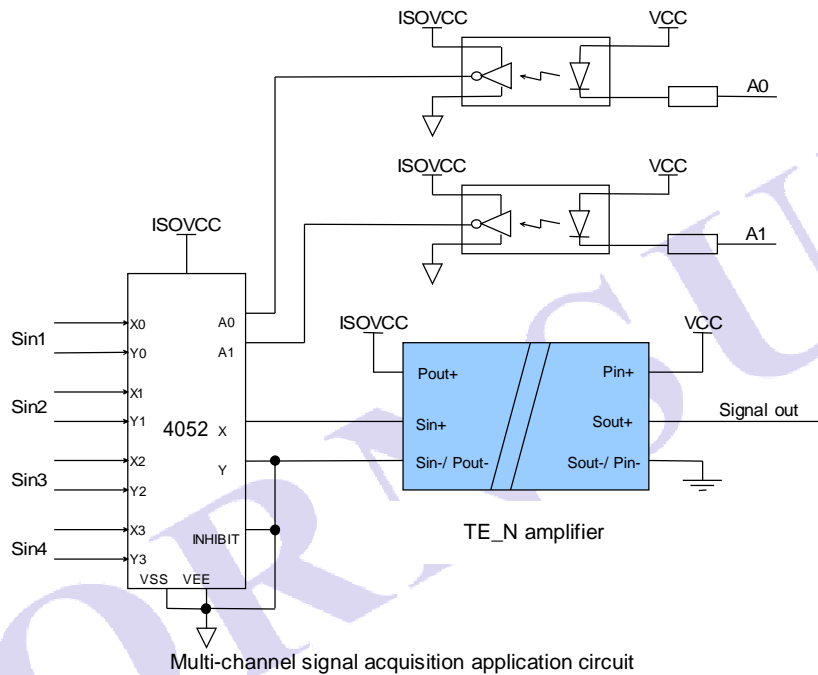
ISOVCC
VCC
A0
ISOVCC
VCC
A1
ISOVCC
Sin1
Sin2
Sin3
Sin4
X0
Y0
X1
Y1
X2
Y2
X3
Y3
A0
A1
4052
X
Y
INHIBIT
VSS
VEE
ISOVCC
VCC
Pout+
Sin+
Sin-/ Pout-
Pin+
Sout+
Sout-/ Pin-
Signal out
TE_N amplifier

Multi-channel signal acquisition application circuit